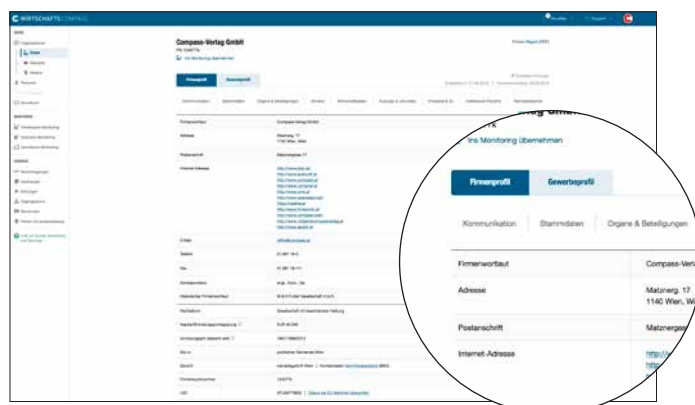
WIRTSCHAFTSCOMPASS

Compass-Verlag GmbH

Ins Monitoring übernehmen

Firmenprofil

Gewerbeprofil

Kommunikation

Stammdaten

Organe & Beteiligungen

Firmenwortlaut

Compass-Verla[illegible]

Adresse

Matznerg. 17
1140 Wien, W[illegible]

Postanschrift

Matznerga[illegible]

Internet-Adresse

http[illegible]